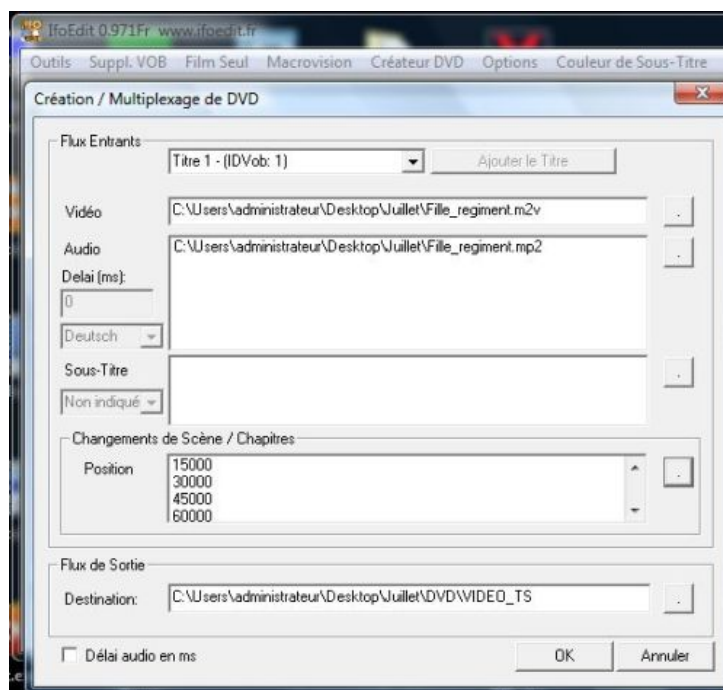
IfoEdit 0.971Fr www.ifoedit.fr

Outils Suppl. VOB Film Seul Macrovision Créateur DVD Options Couleur de Sous-Titre

Création / Multiplexage de DVD

Flux Entrants

Titre 1 - (IDVob: 1)

Ajouter le Titre

Vidéo C:\Users\administrateur\Desktop\Juillet\Fille_regiment.m2v

Audio C:\Users\administrateur\Desktop\Juillet\Fille_regiment.mp2

Delai (ms):

0

Deutsch

Sous-Titre

Non indiqué

Changements de Scène / Chapitres

Position 15000
30000
45000
60000

Flux de Sortie

Destination: C:\Users\administrateur\Desktop\Juillet\DVD\VIDEO_TS

Délai audio en ms

OK

Annuler